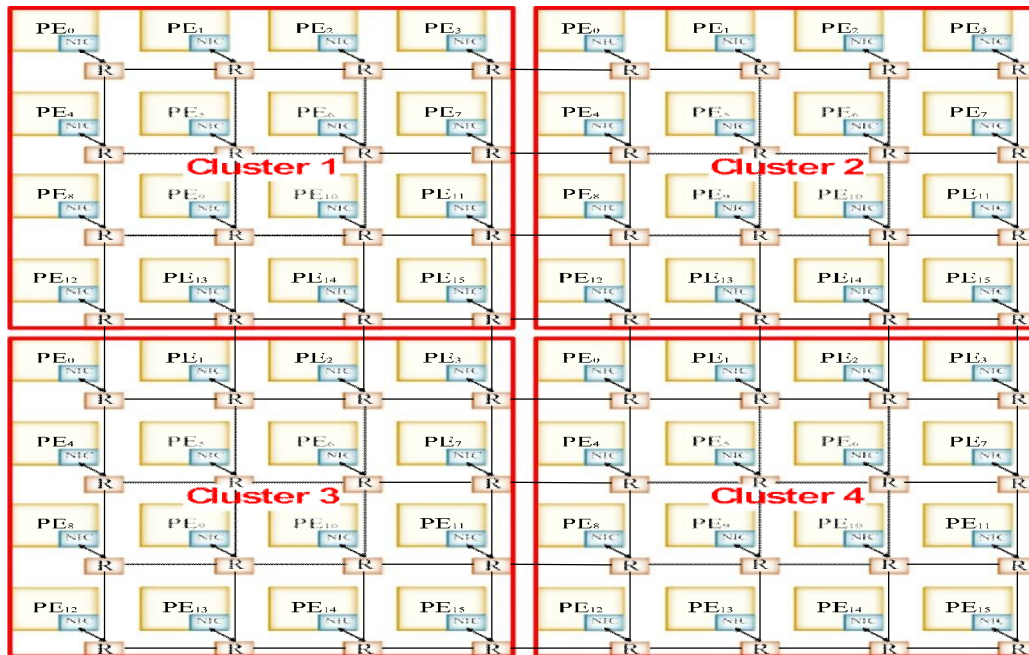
$PE_0$ NIC R $PE_1$ NIC R $PE_2$ NIC R $PE_3$ NIC R
$PE_4$ NIC R $PE_5$ NIC R $PE_6$ NIC R $PE_7$ NIC R
Cluster 1
$PE_8$ NIC R $PE_9$ NIC R $PE_{10}$ NIC R $PE_{11}$ NIC R
$PE_{12}$ NIC R $PE_{13}$ NIC R $PE_{14}$ NIC R $PE_{15}$ NIC R

$PE_0$ NIC R $PE_1$ NIC R $PE_2$ NIC R $PE_3$ NIC R
$PE_4$ NIC R $PE_5$ NIC R $PE_6$ NIC R $PE_7$ NIC R
Cluster 2
$PE_8$ NIC R $PE_9$ NIC R $PE_{10}$ NIC R $PE_{11}$ NIC R
$PE_{12}$ NIC R $PE_{13}$ NIC R $PE_{14}$ NIC R $PE_{15}$ NIC R

$PE_0$ NIC R $PE_1$ NIC R $PE_2$ NIC R $PE_3$ NIC R
$PE_4$ NIC R $PE_5$ NIC R $PE_6$ NIC R $PE_7$ NIC R
Cluster 3
$PE_8$ NIC R $PE_9$ NIC R $PE_{10}$ NIC R $PE_{11}$ NIC R
$PE_{12}$ NIC R $PE_{13}$ NIC R $PE_{14}$ NIC R $PE_{15}$ NIC R

$PE_0$ NIC R $PE_1$ NIC R $PE_2$ NIC R $PE_3$ NIC R
$PE_4$ NIC R $PE_5$ NIC R $PE_6$ NIC R $PE_7$ NIC R
Cluster 4
$PE_8$ NIC R $PE_9$ NIC R $PE_{10}$ NIC R $PE_{11}$ NIC R
$PE_{12}$ NIC R $PE_{13}$ NIC R $PE_{14}$ NIC R $PE_{15}$ NIC R